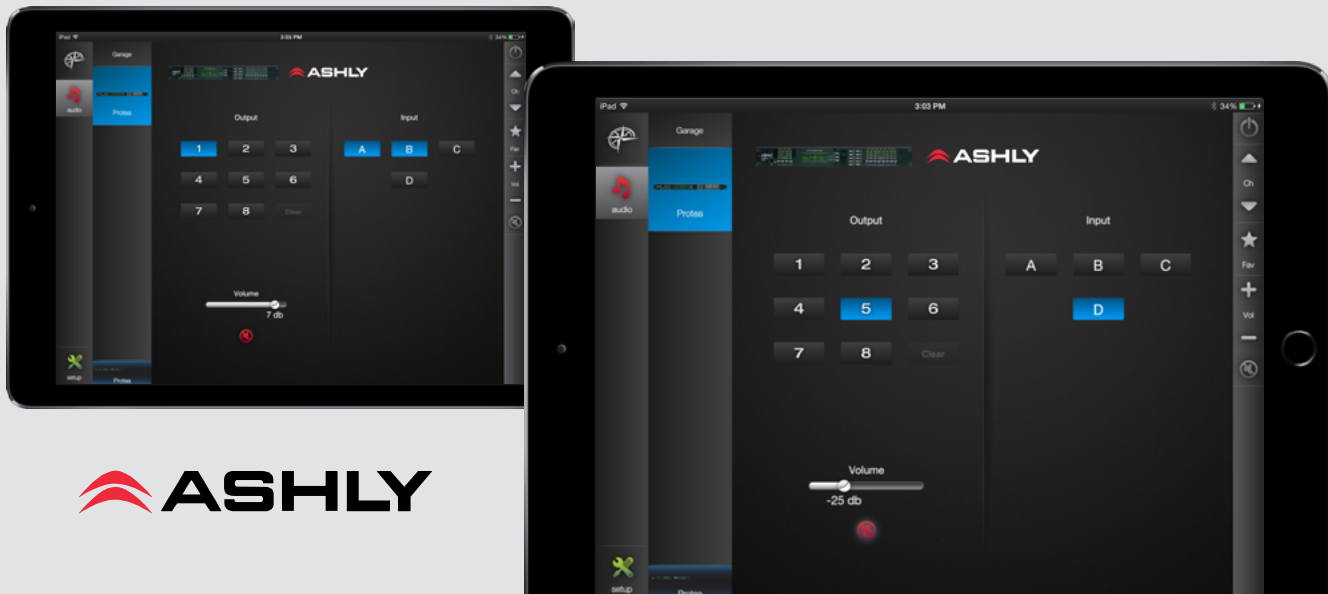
iPad 3:03 PM 34%

audio

Garage

Protea

ASHLY

Output

1 2 3
4 5 6
7 8 Clear

Input

A B C
D

Volume
7 db

setup

Protea

Ch
Fav
Vol

iPad 3:03 PM 34%

audio

Garage

Protea

ASHLY

Output

1 2 3
4 5 6
7 8 Clear

Input

A B C
D

Volume
-25 db

setup

Ch
Fav
Vol

ASHLY